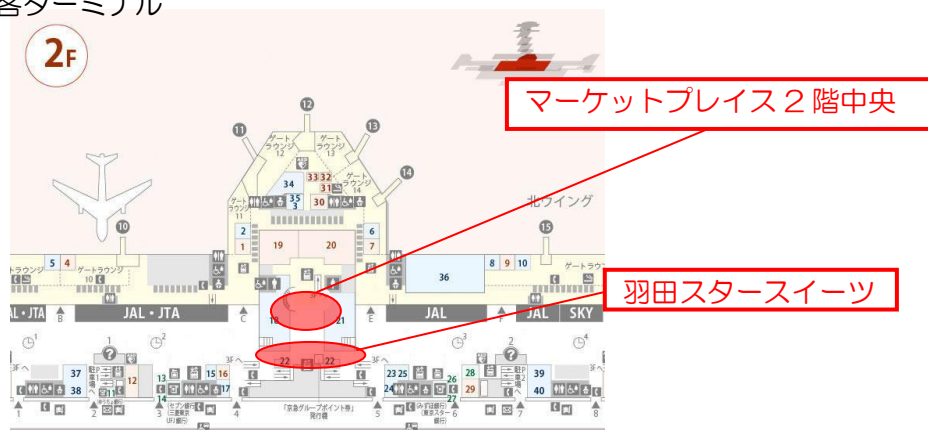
客ターミナル

2F

マーケットプレイス２階中央

羽田スタースイーツ

12
11
13
14
10
15

ゲートラウンジ 12
ゲートラウンジ 11
ゲートラウンジ 13
ゲートラウンジ 14
ゲートラウンジ 10
ゲートラウンジ

北ウイング

34
33 32
31
35
3
30
2
1
19
20
6
7
5 4
36
8 9 10
18
21
22
22

AL・JTA
B
JAL・JTA
C
E
JAL
F
JAL
SKY

1
2
3
4
37
38
12
13
14
15 16
17
23 25
24
26
27
28
29
39
40

3F
3F
3F
3F

駐車場
駐車場

「京急グループポイント券」発行機

1
2
3
4
5
6
7
8